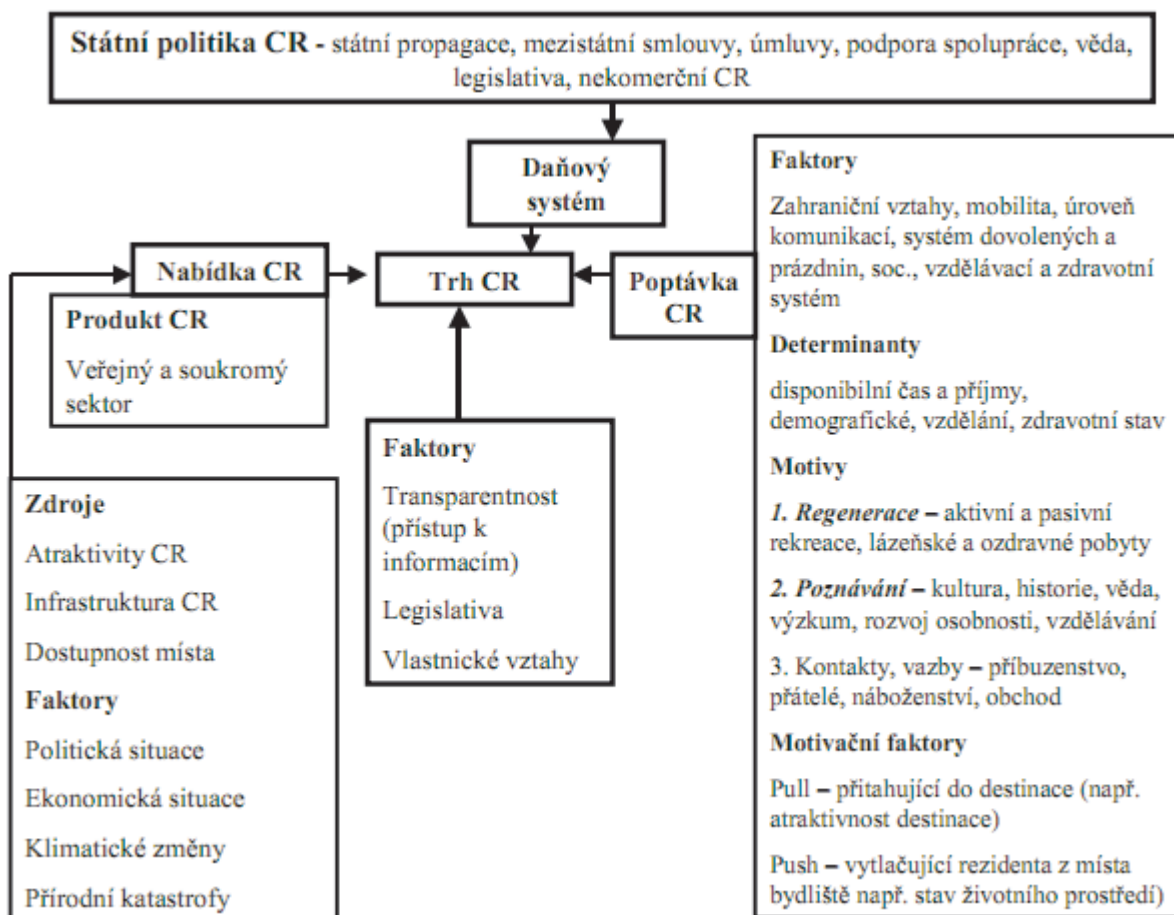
**Státní politika CR -** státní propagace, mezistátní smlouvy, úmluvy, podpora spolupráce, věda, legislativa, nekomerční CR

**Daňový systém**

**Nabídka CR**

**Trh CR**

**Poptávka CR**

**Produkt CR**

Veřejný a soukromý sektor

**Faktory**

Transparentnost (přístup k informacím)

Legislativa

Vlastnické vztahy

**Zdroje**

Atraktivity CR

Infrastruktura CR

Dostupnost místa

**Faktory**

Politická situace

Ekonomická situace

Klimatické změny

Přírodní katastrofy

**Faktory**

Zahraniční vztahy, mobilita, úroveň komunikací, systém dovolených a prázdnin, soc., vzdělávací a zdravotní systém

**Determinanty**

disponibilní čas a příjmy, demografické, vzdělání, zdravotní stav

**Motivy**

*1. Regenerace* – aktivní a pasivní rekreace, lázeňské a ozdravné pobyty

*2. Poznávání* – kultura, historie, věda, výzkum, rozvoj osobnosti, vzdělávání

3. Kontakty, vazby – příbuzenstvo, přátelé, náboženství, obchod

**Motivační faktory**

Pull – přitahující do destinace (např. atraktivnost destinace)

Push – vytlačující rezidenta z místa bydliště např. stav životního prostředí)